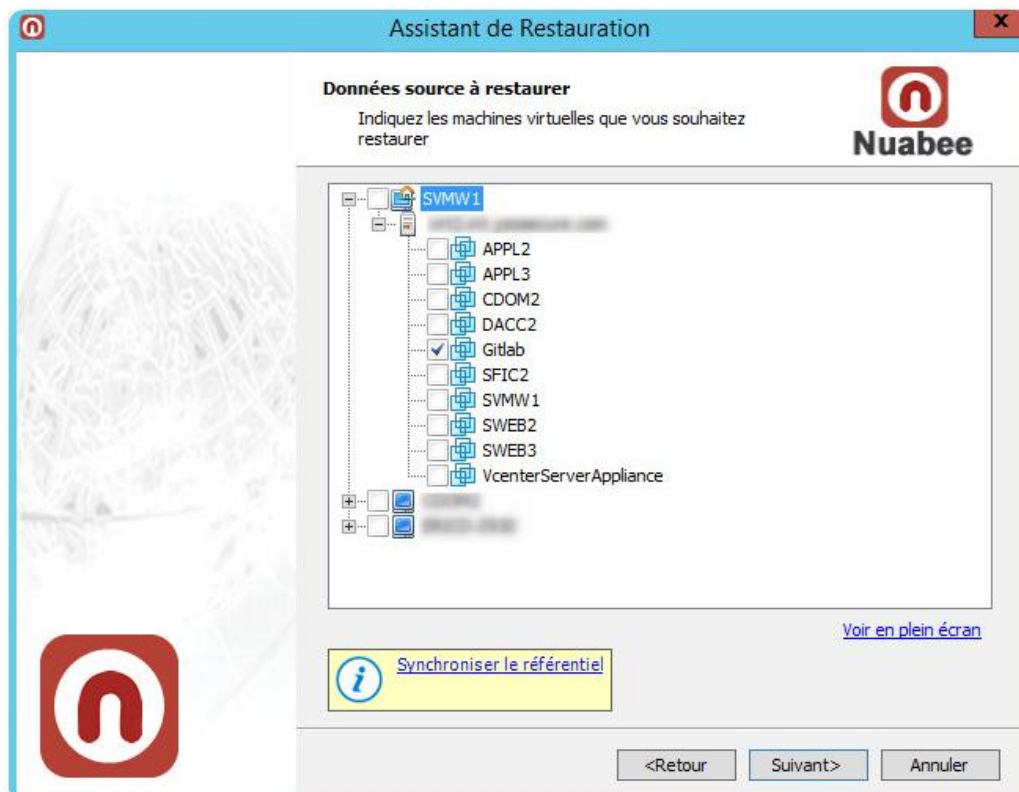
Assistant de Restauration

Données source à restaurer

Indiquez les machines virtuelles que vous souhaitez restaurer

Nuabee

SVMW1
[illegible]
APPL2
APPL3
CDOM2
DACC2
Gitlab
SFIC2
SVMW1
SWEB2
SWEB3
VcenterServerAppliance
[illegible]
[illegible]

Voir en plein écran

Synchroniser le référentiel

<Retour
Suivant>
Annuler